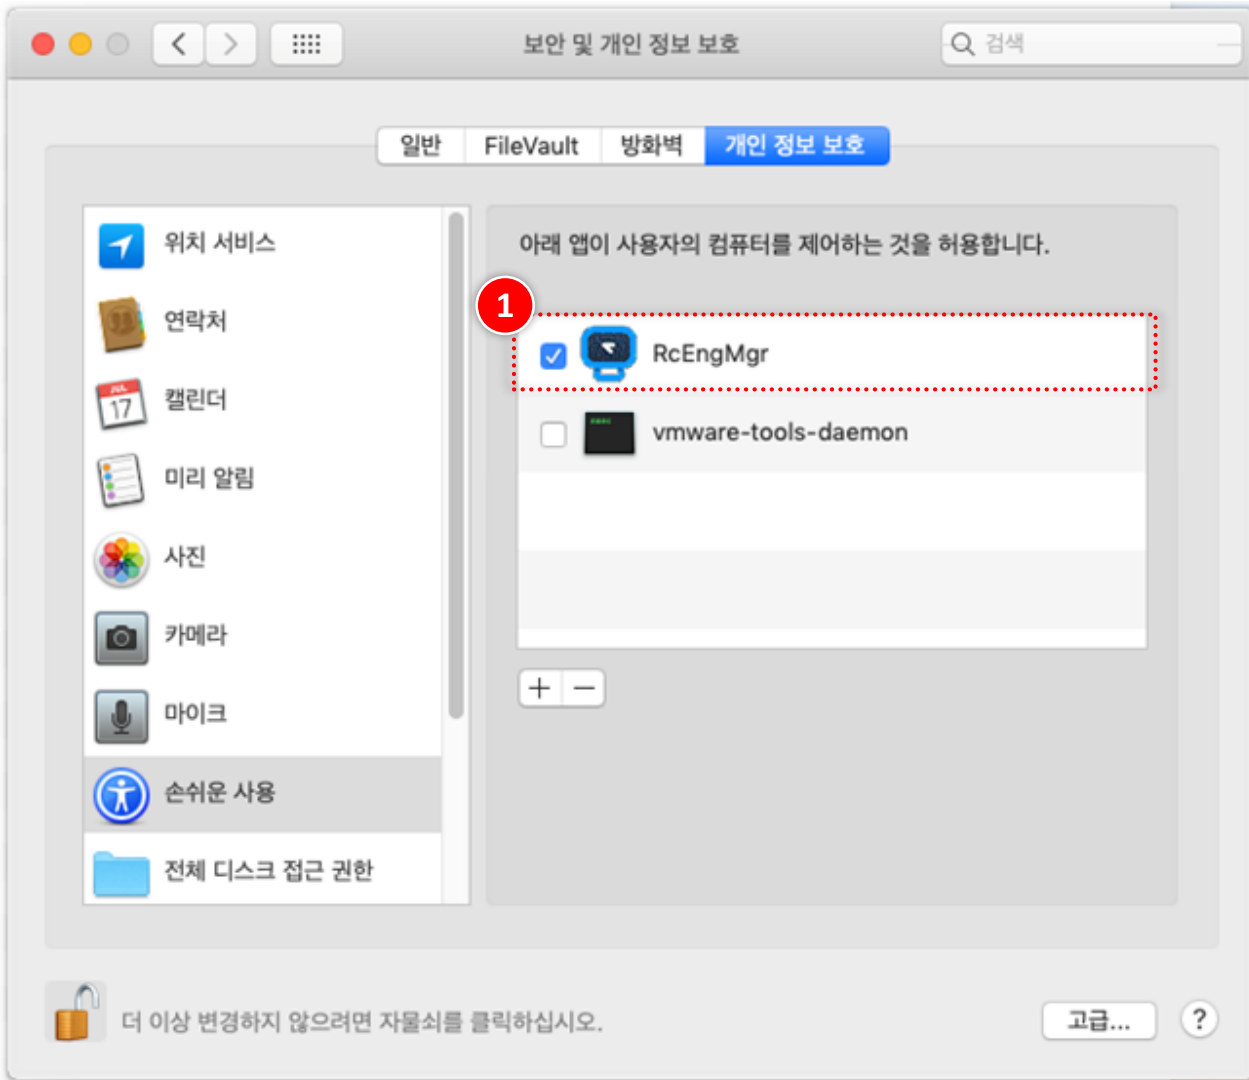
보안 및 개인 정보 보호

검색

일반 | FileVault | 방화벽 | 개인 정보 보호

위치 서비스

연락처

JUL 17

캘린더

미리 알림

사진

카메라

마이크

손쉬운 사용

전체 디스크 접근 권한

아래 앱이 사용자의 컴퓨터를 제어하는 것을 허용합니다.

1

RcEngMgr

vmware-tools-daemon

+ −

더 이상 변경하지 않으려면 자물쇠를 클릭하십시오.

고급...

?